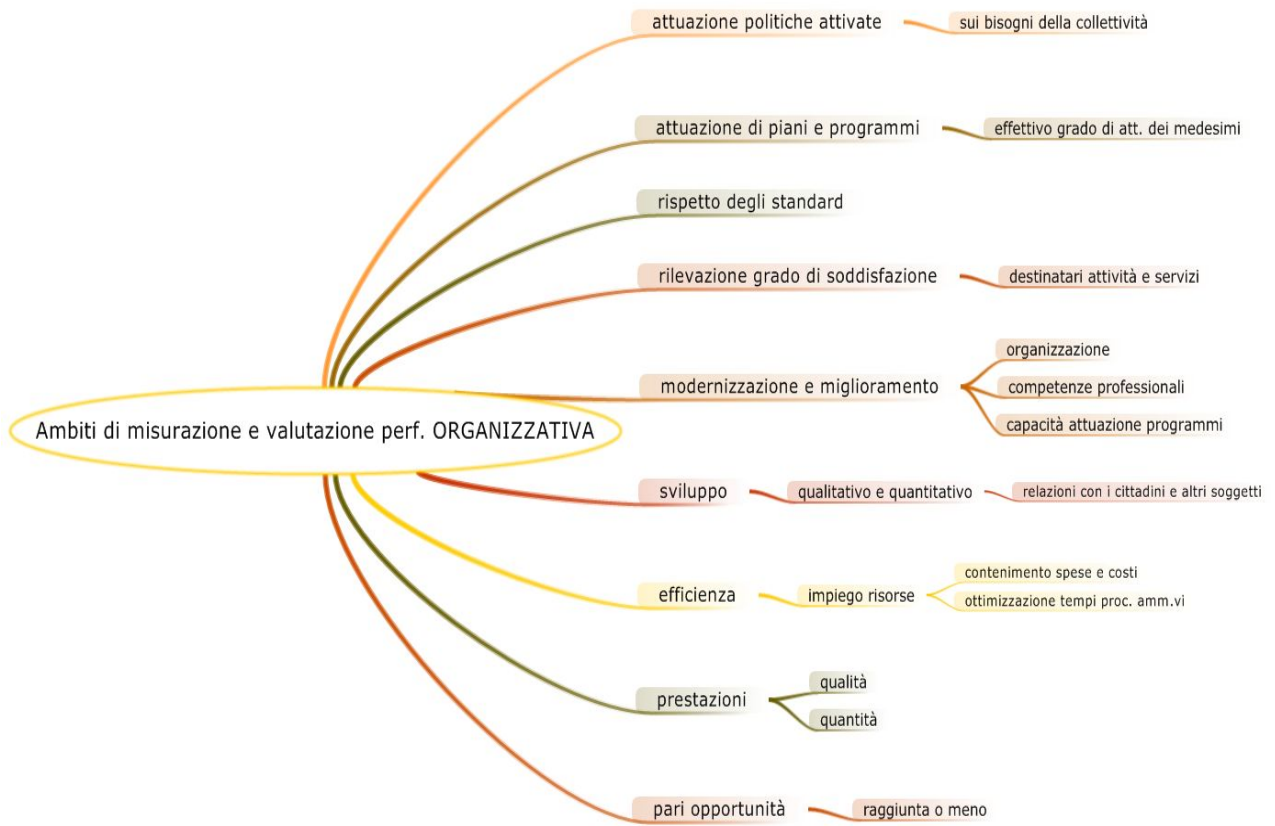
Ambiti di misurazione e valutazione perf. ORGANIZZATIVA

attuazione politiche attivate
sui bisogni della collettività

attuazione di piani e programmi
effettivo grado di att. dei medesimi

rispetto degli standard

rilevazione grado di soddisfazione
destinatari attività e servizi

modernizzazione e miglioramento
organizzazione
competenze professionali
capacità attuazione programmi

sviluppo
qualitativo e quantitativo
relazioni con i cittadini e altri soggetti

efficienza
impiego risorse
contenimento spese e costi
ottimizzazione tempi proc. amm.vi

prestazioni
qualità
quantità

pari opportunità
raggiunta o meno